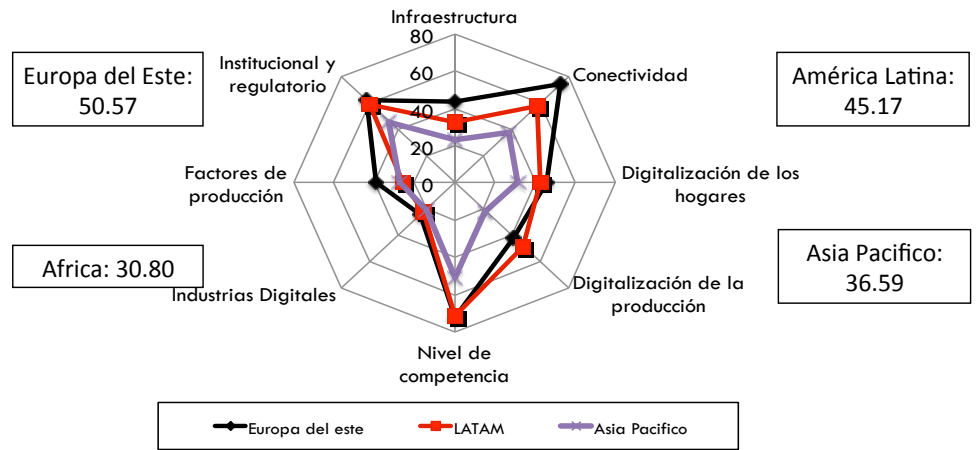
Europa del Este: 50.57

Infraestructura
80
60
40
20
0

Institucional y regulatorio

Conectividad

América Latina: 45.17

Factores de producción

Digitalización de los hogares

Africa: 30.80

Asia Pacifico: 36.59

Industrias Digitales

Digitalización de la producción

Nivel de competencia

Europa del este
LATAM
Asia Pacifico